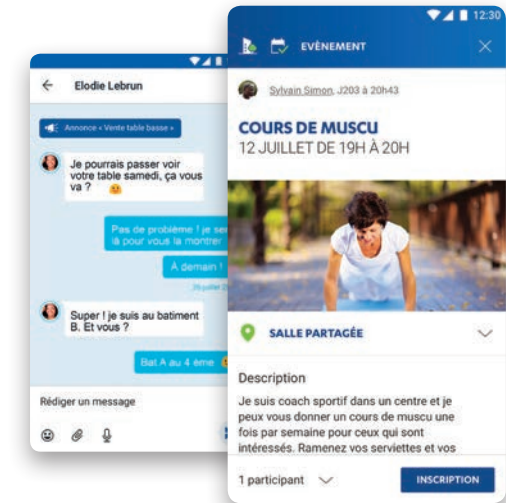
12:30

EVÈNEMENT

Sylvain Simon, J203 à 20h43

COURS DE MUSCU
12 JUILLET DE 19H À 20H

SALLE PARTAGÉE

Description
Je suis coach sportif dans un centre et je peux vous donner un cours de muscu une fois par semaine pour ceux qui sont intéressés. Ramenez vos serviettes et vos

1 participant

INSCRIPTION

Elodie Lebrun

Annonce « Vente table basse »

Je pourrais passer voir votre table samedi, ça vous va ?

Pas de problème ! je ser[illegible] là pour vous la montrer

A demain !

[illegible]

Super ! je suis au batiment B. Et vous ?

Bat A au 4 ème

Rédiger un message